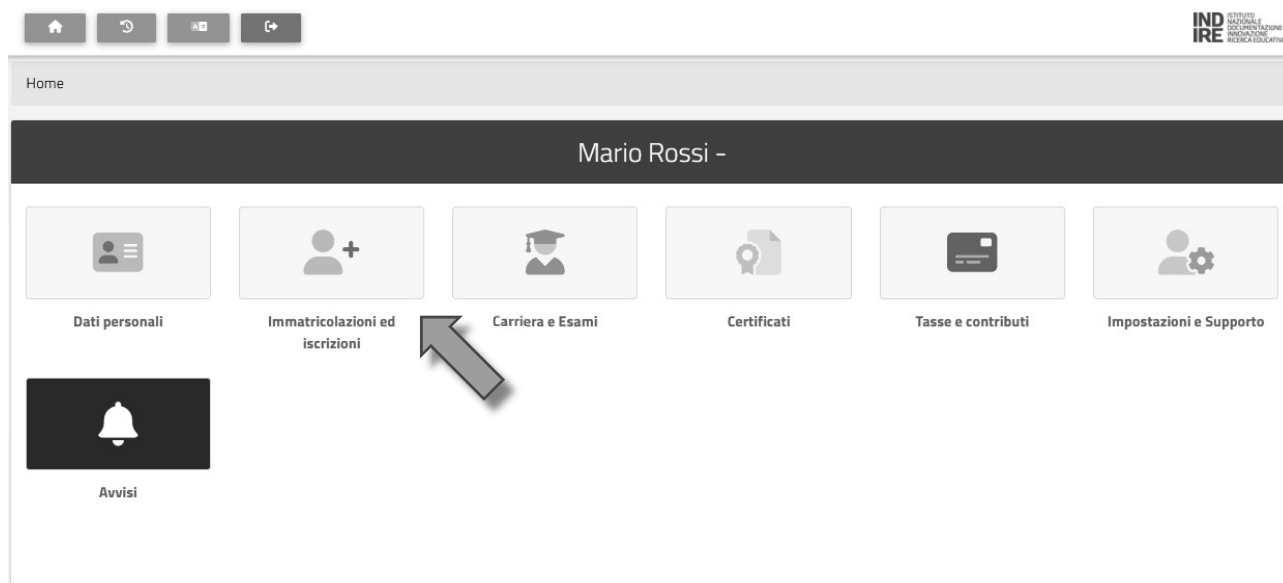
IND IRE ISTITUTO NAZIONALE DOCUMENTAZIONE INNOVAZIONE RICERCA EDUCATIVA

Home

Mario Rossi -

Dati personali

Immatricolazioni ed iscrizioni

Carriera e Esami

Certificati

Tasse e contributi

Impostazioni e Supporto

Avvisi